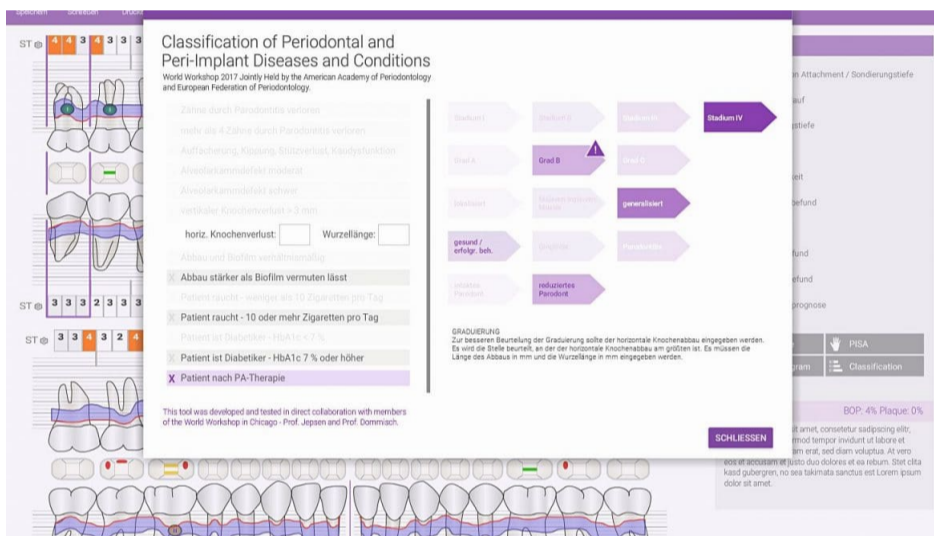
Speichern Schließen Drucken

ST 4 4 3 4 3 3 3

Classification of Periodontal and Peri-Implant Diseases and Conditions

World Workshop 2017 Jointly Held by the American Academy of Periodontology and European Federation of Periodontology.

Zähne durch Parodontitis verloren

mehr als 4 Zähne durch Parodontitis verloren

Auffächerung, Kippung, Stützverlust, Kaudysfunktion

Alveolarkammdefekt moderat

Alveolarkammdefekt schwer

vertikaler Knochenverlust > 3 mm

horiz. Knochenverlust: Wurzellänge:

Abbau und Biofilm verhältnismäßig

X Abbau stärker als Biofilm vermuten lässt

Patient raucht - weniger als 10 Zigaretten pro Tag

X Patient raucht - 10 oder mehr Zigaretten pro Tag

Patient ist Diabetiker - HbA1c < 7 %

X Patient ist Diabetiker - HbA1c 7 % oder höher

X Patient nach PA-Therapie

This tool was developed and tested in direct collaboration with members of the World Workshop in Chicago - Prof. Jepsen and Prof. Dommisch.

Stadium I Stadium II Stadium III Stadium IV

Grad A Grad B Grad C

lokalisiert Molaren-Inzisiven-Muster generalisiert

gesund / erfolgr. beh. Gingivitis Parodontitis

reduziertes Parodont reduziertes Parodont

GRADUIERUNG
Zur besseren Beurteilung der Graduierung sollte der horizontale Knochenabbau eingegeben werden. Es wird die Stelle beurteilt, an der horizontale Knochenabbau am größten ist. Es müssen die Länge des Abbaus in mm und die Wurzellänge in mm eingegeben werden.

SCHLIESSEN

n Attachment / Sondierungstiefe

auf

stiefe

eit

befund

fund

efund

prognose

PISA

gram Classification

BOP: 4% Plaque: 0%

it amet, consetetur sadipscing elitr, mod tempor invidunt ut labore et am erat, sed diam voluptua. At vero eos et accusam et justo duo dolores et ea rebum. Stet clita kasd gubergren, no sea takimata sanctus est Lorem ipsum dolor sit amet.

ST 3 3 3 2 3 3 3

ST 3 3 4 3 2 4